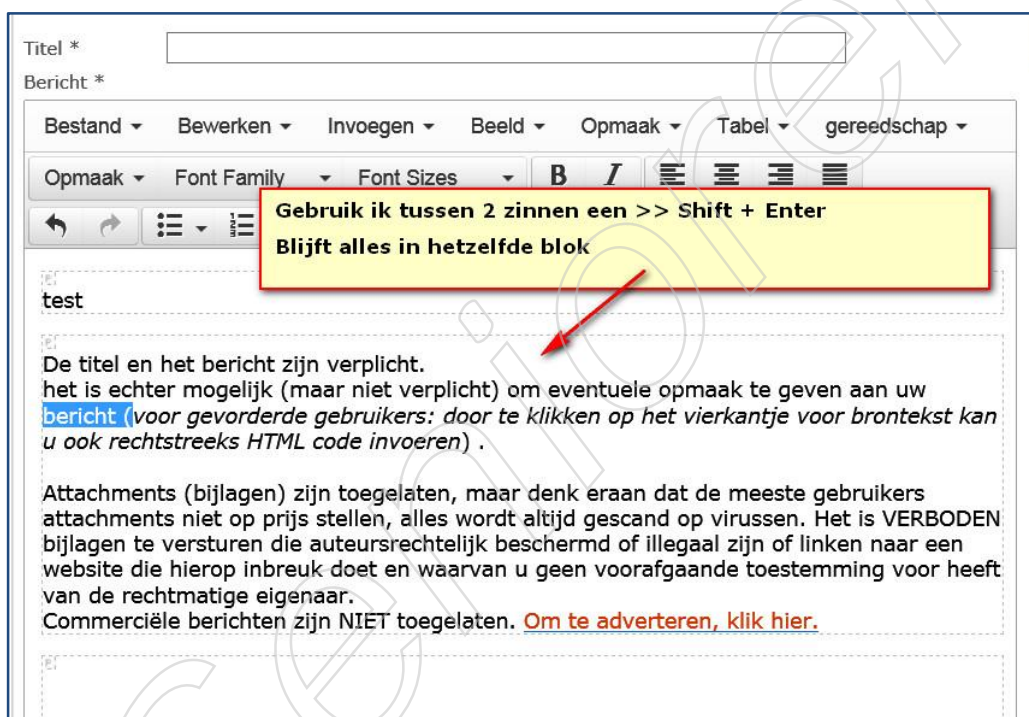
Titel *

Bericht *

Bestand ▾ Bewerken ▾ Invoegen ▾ Beeld ▾ Opmaak ▾ Tabel ▾ gereedschap ▾

Opmaak ▾ Font Family ▾ Font Sizes ▾ B I

Gebruik ik tussen 2 zinnen een >> Shift + Enter

Blijft alles in hetzelfde blok

test

De titel en het bericht zijn verplicht.
het is echter mogelijk (maar niet verplicht) om eventuele opmaak te geven aan uw bericht (*voor gevorderde gebruikers: door te klikken op het vierkantje voor brontekst kan u ook rechtstreeks HTML code invoeren*) .

Attachments (bijlagen) zijn toegelaten, maar denk eraan dat de meeste gebruikers attachments niet op prijs stellen, alles wordt altijd gescand op virussen. Het is VERBODEN bijlagen te versturen die auteursrechtelijk beschermd of illegaal zijn of linken naar een website die hierop inbreuk doet en waarvan u geen voorafgaande toestemming voor heeft van de rechtmatige eigenaar.
Commerciële berichten zijn NIET toegelaten. Om te adverteren, klik hier.